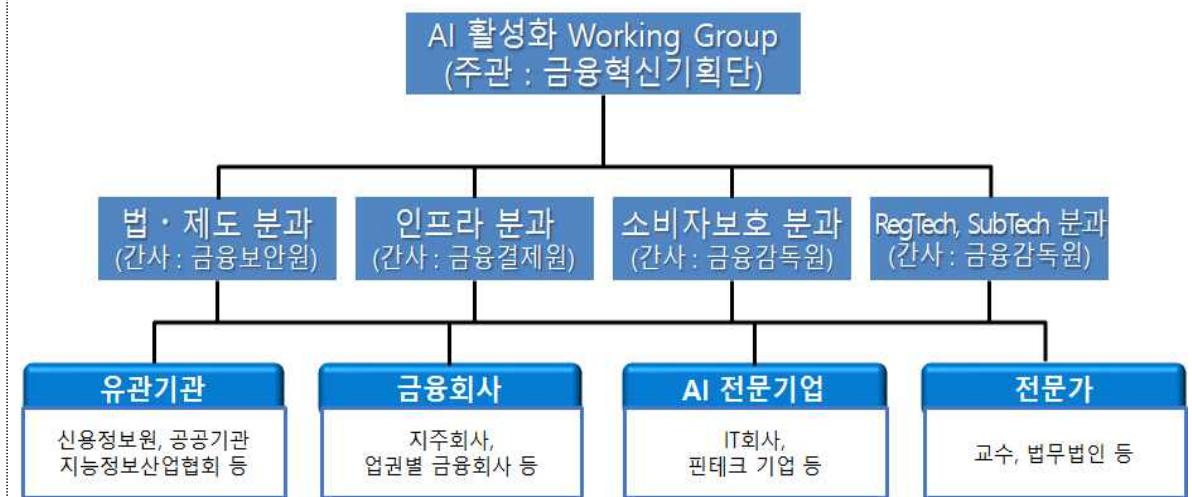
AI 활성화 Working Group
(주관 : 금융혁신기획단)

법 · 제도 분과
(간사 : 금융보안원)

인프라 분과
(간사 : 금융결제원)

소비자보호 분과
(간사 : 금융감독원)

RegTech, SubTech 분과
(간사 : 금융감독원)

유관기관
신용정보원, 공공기관
지능정보산업협회 등

금융회사
지주회사,
업권별 금융회사 등

AI 전문기업
IT회사,
핀테크 기업 등

전문가
교수, 법무법인 등